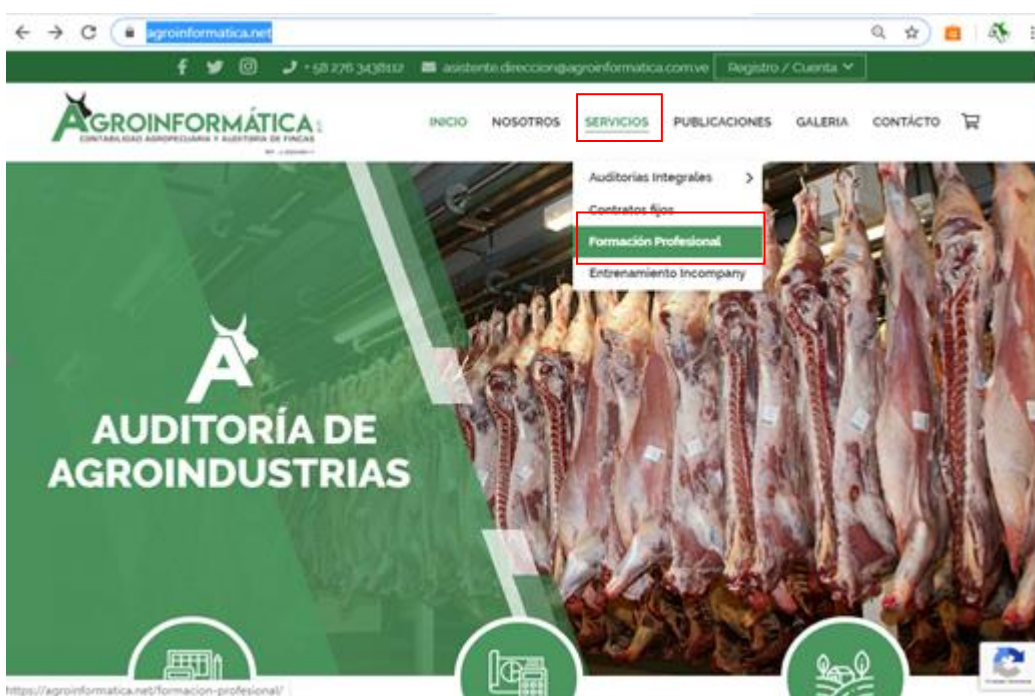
agroinformatica.net

+58 276 3438112 asistente.direccion@agroinformatica.com.ve Registro / Cuenta

AGROINFORMÁTICA
CONTABILIDAD AGROPECUARIA Y AUDITORÍA DE FINCAS

INICIO NOSOTROS SERVICIOS PUBLICACIONES GALERIA CONTÁCTO

Auditorias Integrales
Contratos fijos
Formación Profesional
Entrenamiento Incompany

AUDITORÍA DE AGROINDUSTRIAS

https://agroinformatica.net/formacion-profesional/